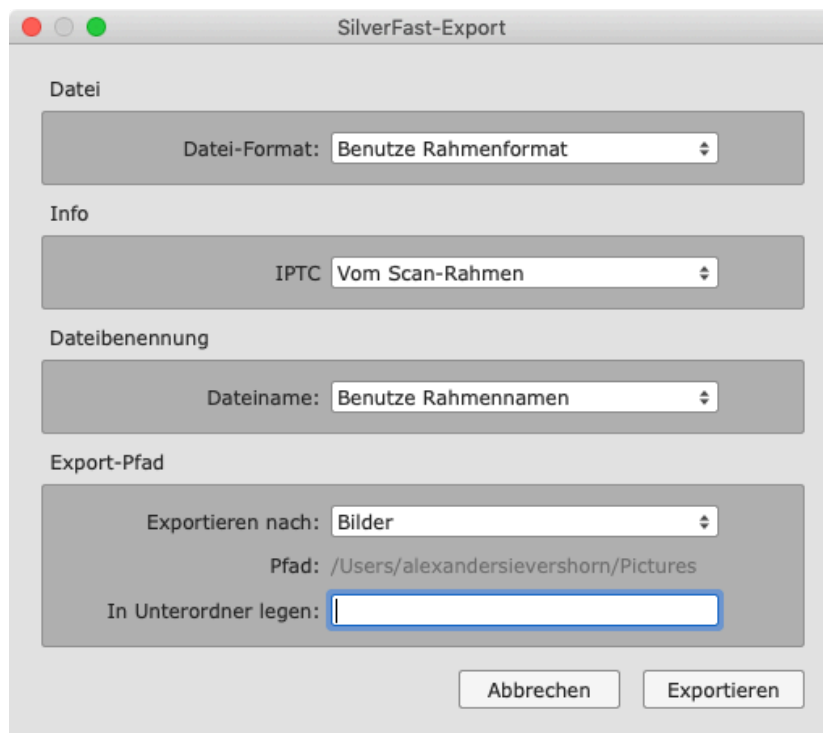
SilverFast-Export

Datei

Datei-Format: Benutze Rahmenformat

Info

IPTC Vom Scan-Rahmen

Dateibenennung

Dateiname: Benutze Rahmennamen

Export-Pfad

Exportieren nach: Bilder

Pfad: /Users/alexandersievershorn/Pictures

In Unterordner legen:

Abbrechen Exportieren